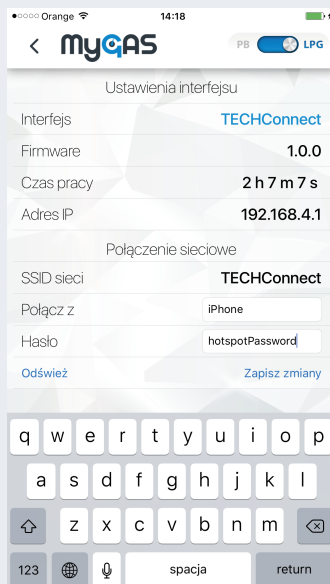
●○○○○ Orange 14:18

myGAS

PB LPG

Ustawienia interfejsu

Interfejs TECHConnect

Firmware 1.0.0

Czas pracy 2 h 7 m 7 s

Adres IP 192.168.4.1

Połączenie sieciowe

SSID sieci TECHConnect

Połącz z iPhone

Hasło hotspotPassword

Odśwież Zapisz zmiany

q w e r t y u i o p

a s d f g h j k l

z x c v b n m

123 spacja return